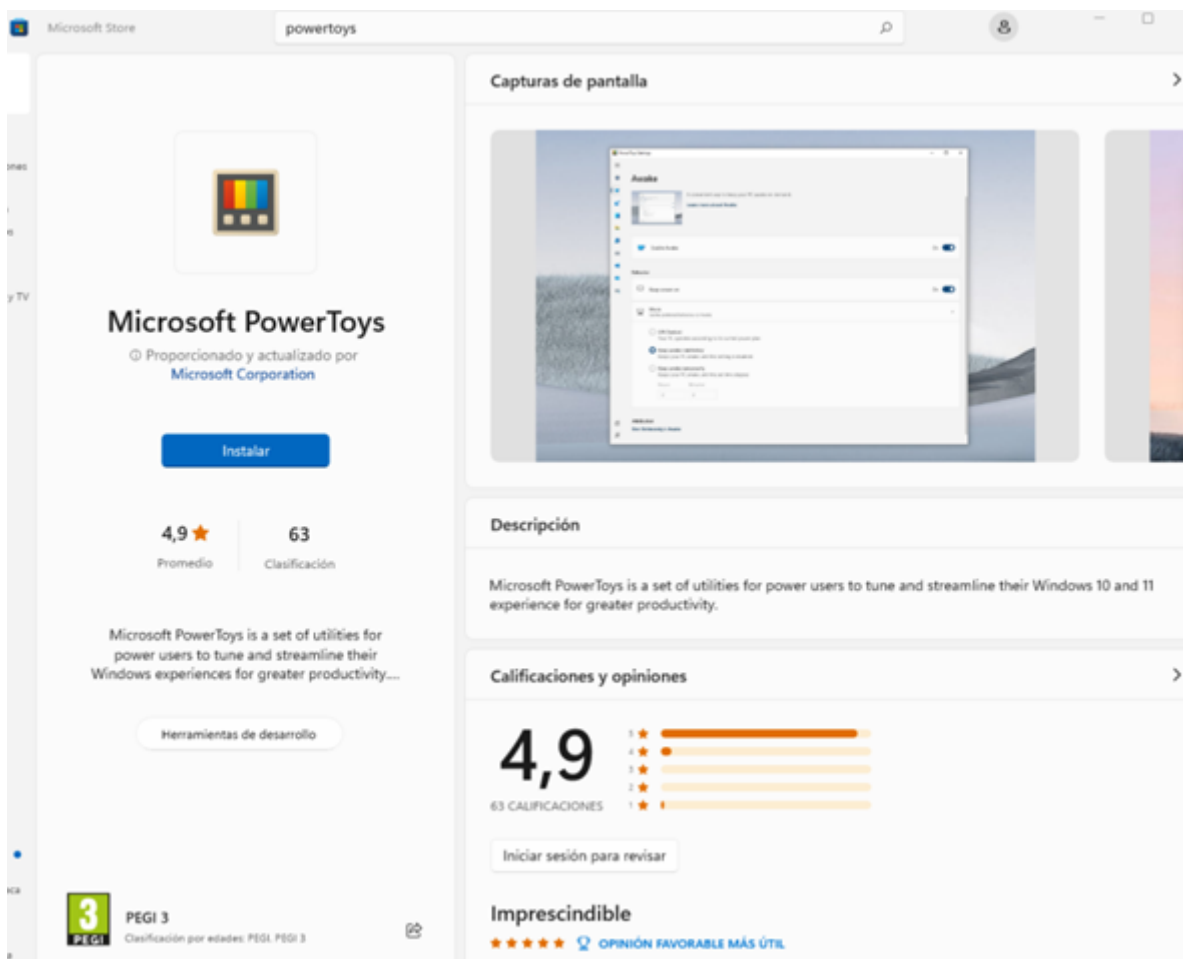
Microsoft Store

powertoys

Microsoft PowerToys

ⓘ Proporcionado y actualizado por Microsoft Corporation

Instalar

4,9 ★
Promedio

63
Clasificación

Microsoft PowerToys is a set of utilities for power users to tune and streamline their Windows experiences for greater productivity....

Herramientas de desarrollo

PEGI 3
Clasificación por edades: PEGI, PEGI 3

Capturas de pantalla

Awake

Descripción

Microsoft PowerToys is a set of utilities for power users to tune and streamline their Windows 10 and 11 experience for greater productivity.

Calificaciones y opiniones

4,9
63 CALIFICACIONES

5 ★
4 ★
3 ★
2 ★
1 ★

Iniciar sesión para revisar

Imprescindible
★★★★★ OPINIÓN FAVORABLE MÁS ÚTIL